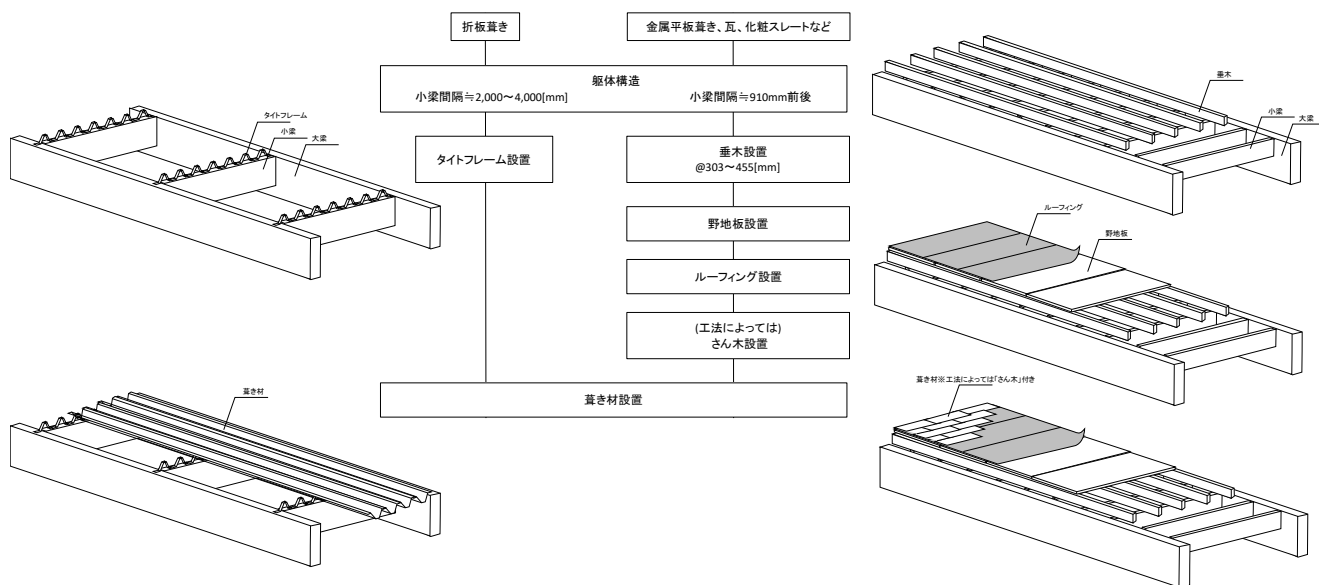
折板葺き

金属平板葺き、瓦、化粧スレートなど

躯体構造

小梁間隔≒2,000～4,000[mm]

小梁間隔≒910mm前後

タイトフレーム設置

垂木設置
@303～455[mm]

野地板設置

ルーフィング設置

(工法によっては)
さん木設置

葺き材設置

タイトフレーム

小梁

大梁

葺き材

垂木

小梁

大梁

ルーフィング

野地板

葺き材※工法によっては「さん木」付き